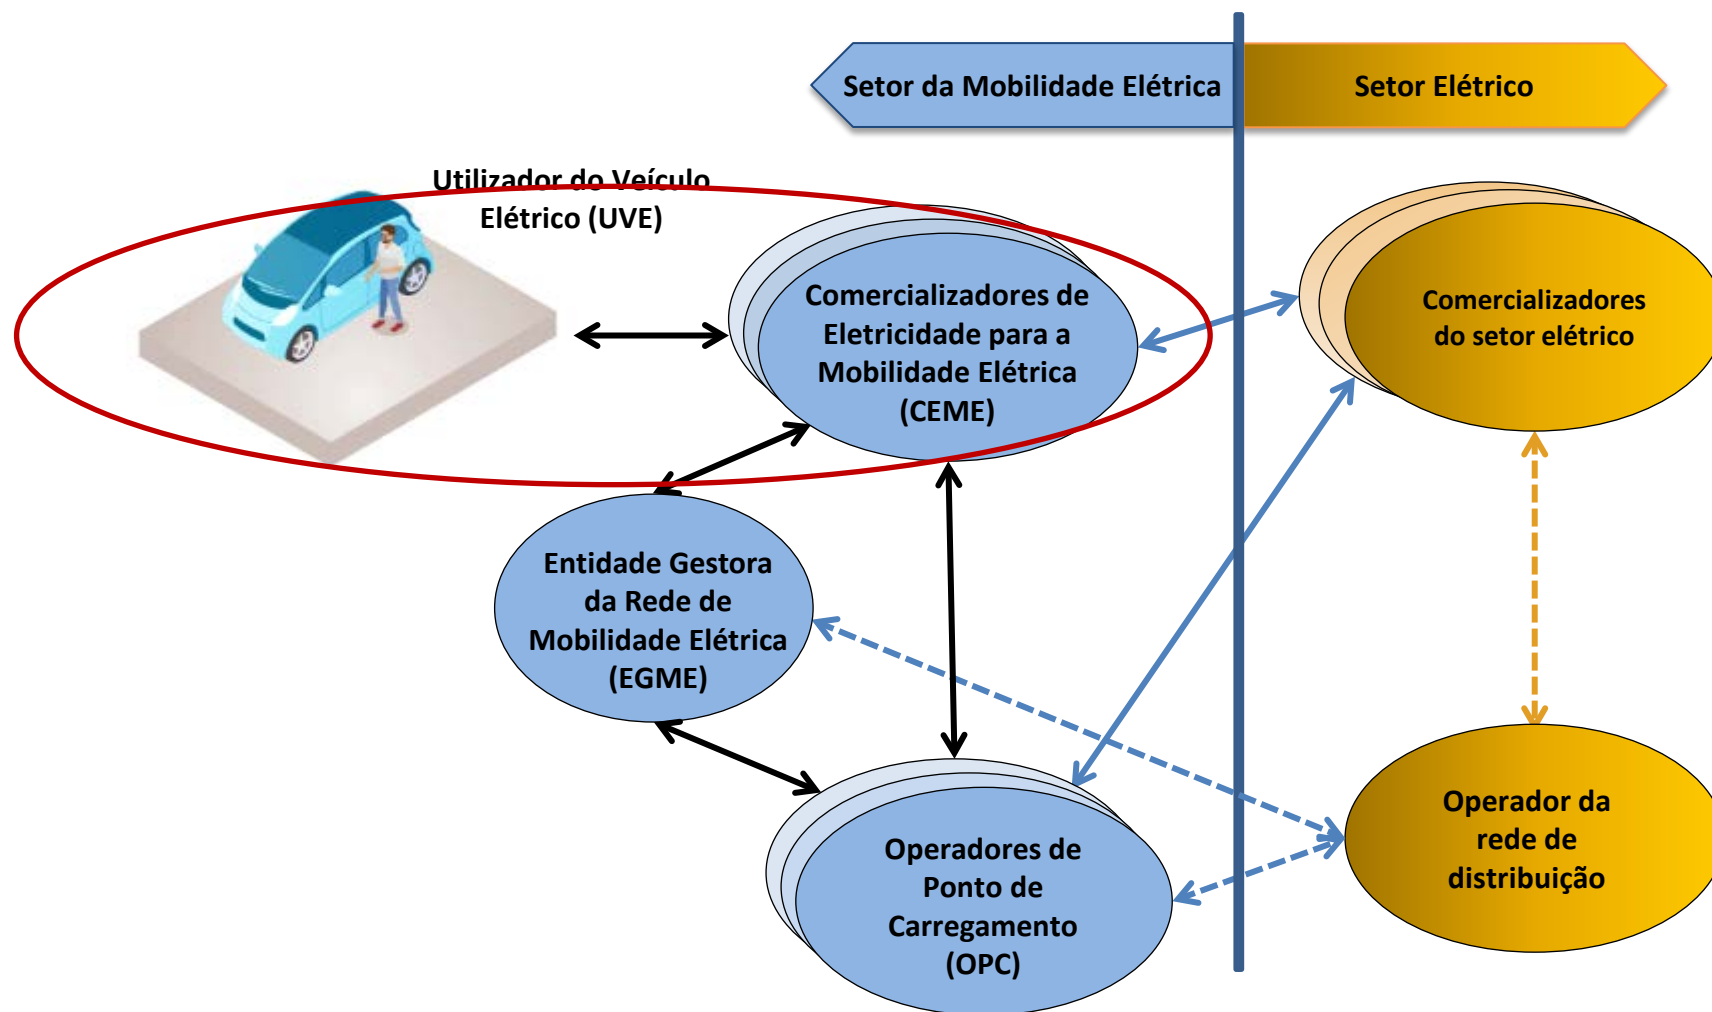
Setor da Mobilidade Elétrica

Setor Elétrico

Utilizador do Veículo Elétrico (UVE)

Comercializadores de Eletricidade para a Mobilidade Elétrica (CEME)

Comercializadores do setor elétrico

Entidade Gestora da Rede de Mobilidade Elétrica (EGME)

Operador da rede de distribuição

Operadores de Ponto de Carregamento (OPC)